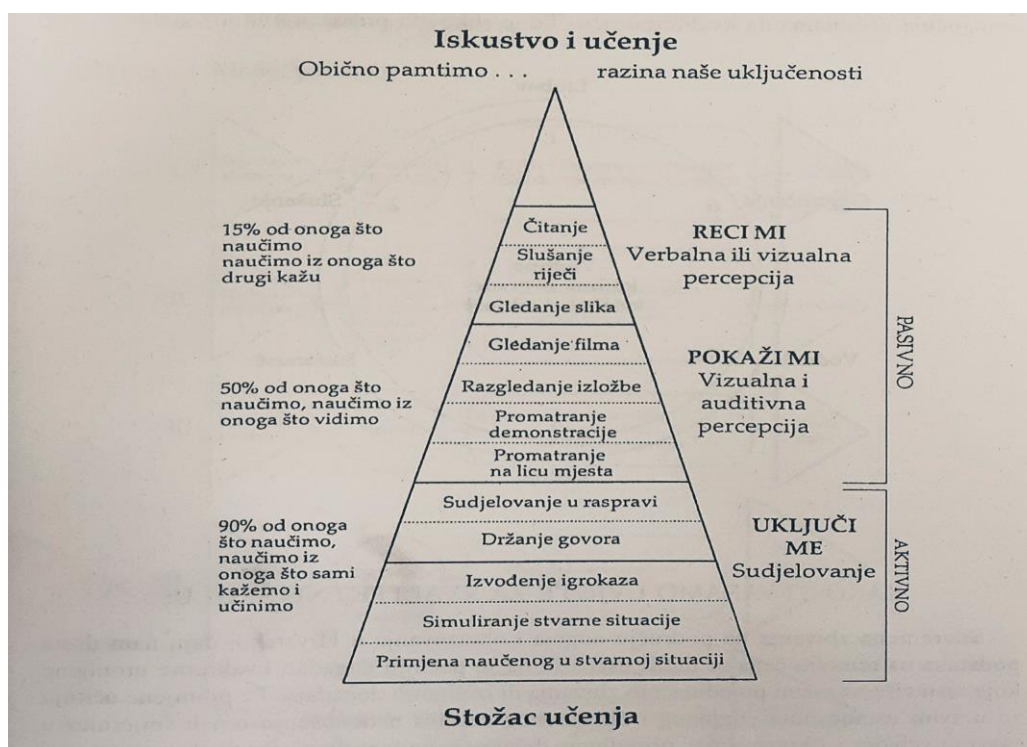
Iskustvo i učenje

Obično pamtimo . . . razina naše uključenosti

15% od onoga što naučimo naučimo iz onoga što drugi kažu

Čitanje

Slušanje riječi

Gledanje slika

RECI MI
Verbalna ili vizualna percepcija

PASIVNO

Gledanje filma

Razgledanje izložbe

Promatranje demonstracije

Promatranje na licu mjesta

50% od onoga što naučimo, naučimo iz onoga što vidimo

POKAŽI MI
Vizualna i auditivna percepcija

90% od onoga što naučimo, naučimo iz onoga što sami kažemo i učinimo

Sudjelovanje u raspravi

Držanje govora

Izvođenje igrokaza

Simuliranje stvarne situacije

Primjena naučenog u stvarnoj situaciji

UKLJUČI ME
Sudjelovanje

AKTIVNO

Stožac učenja